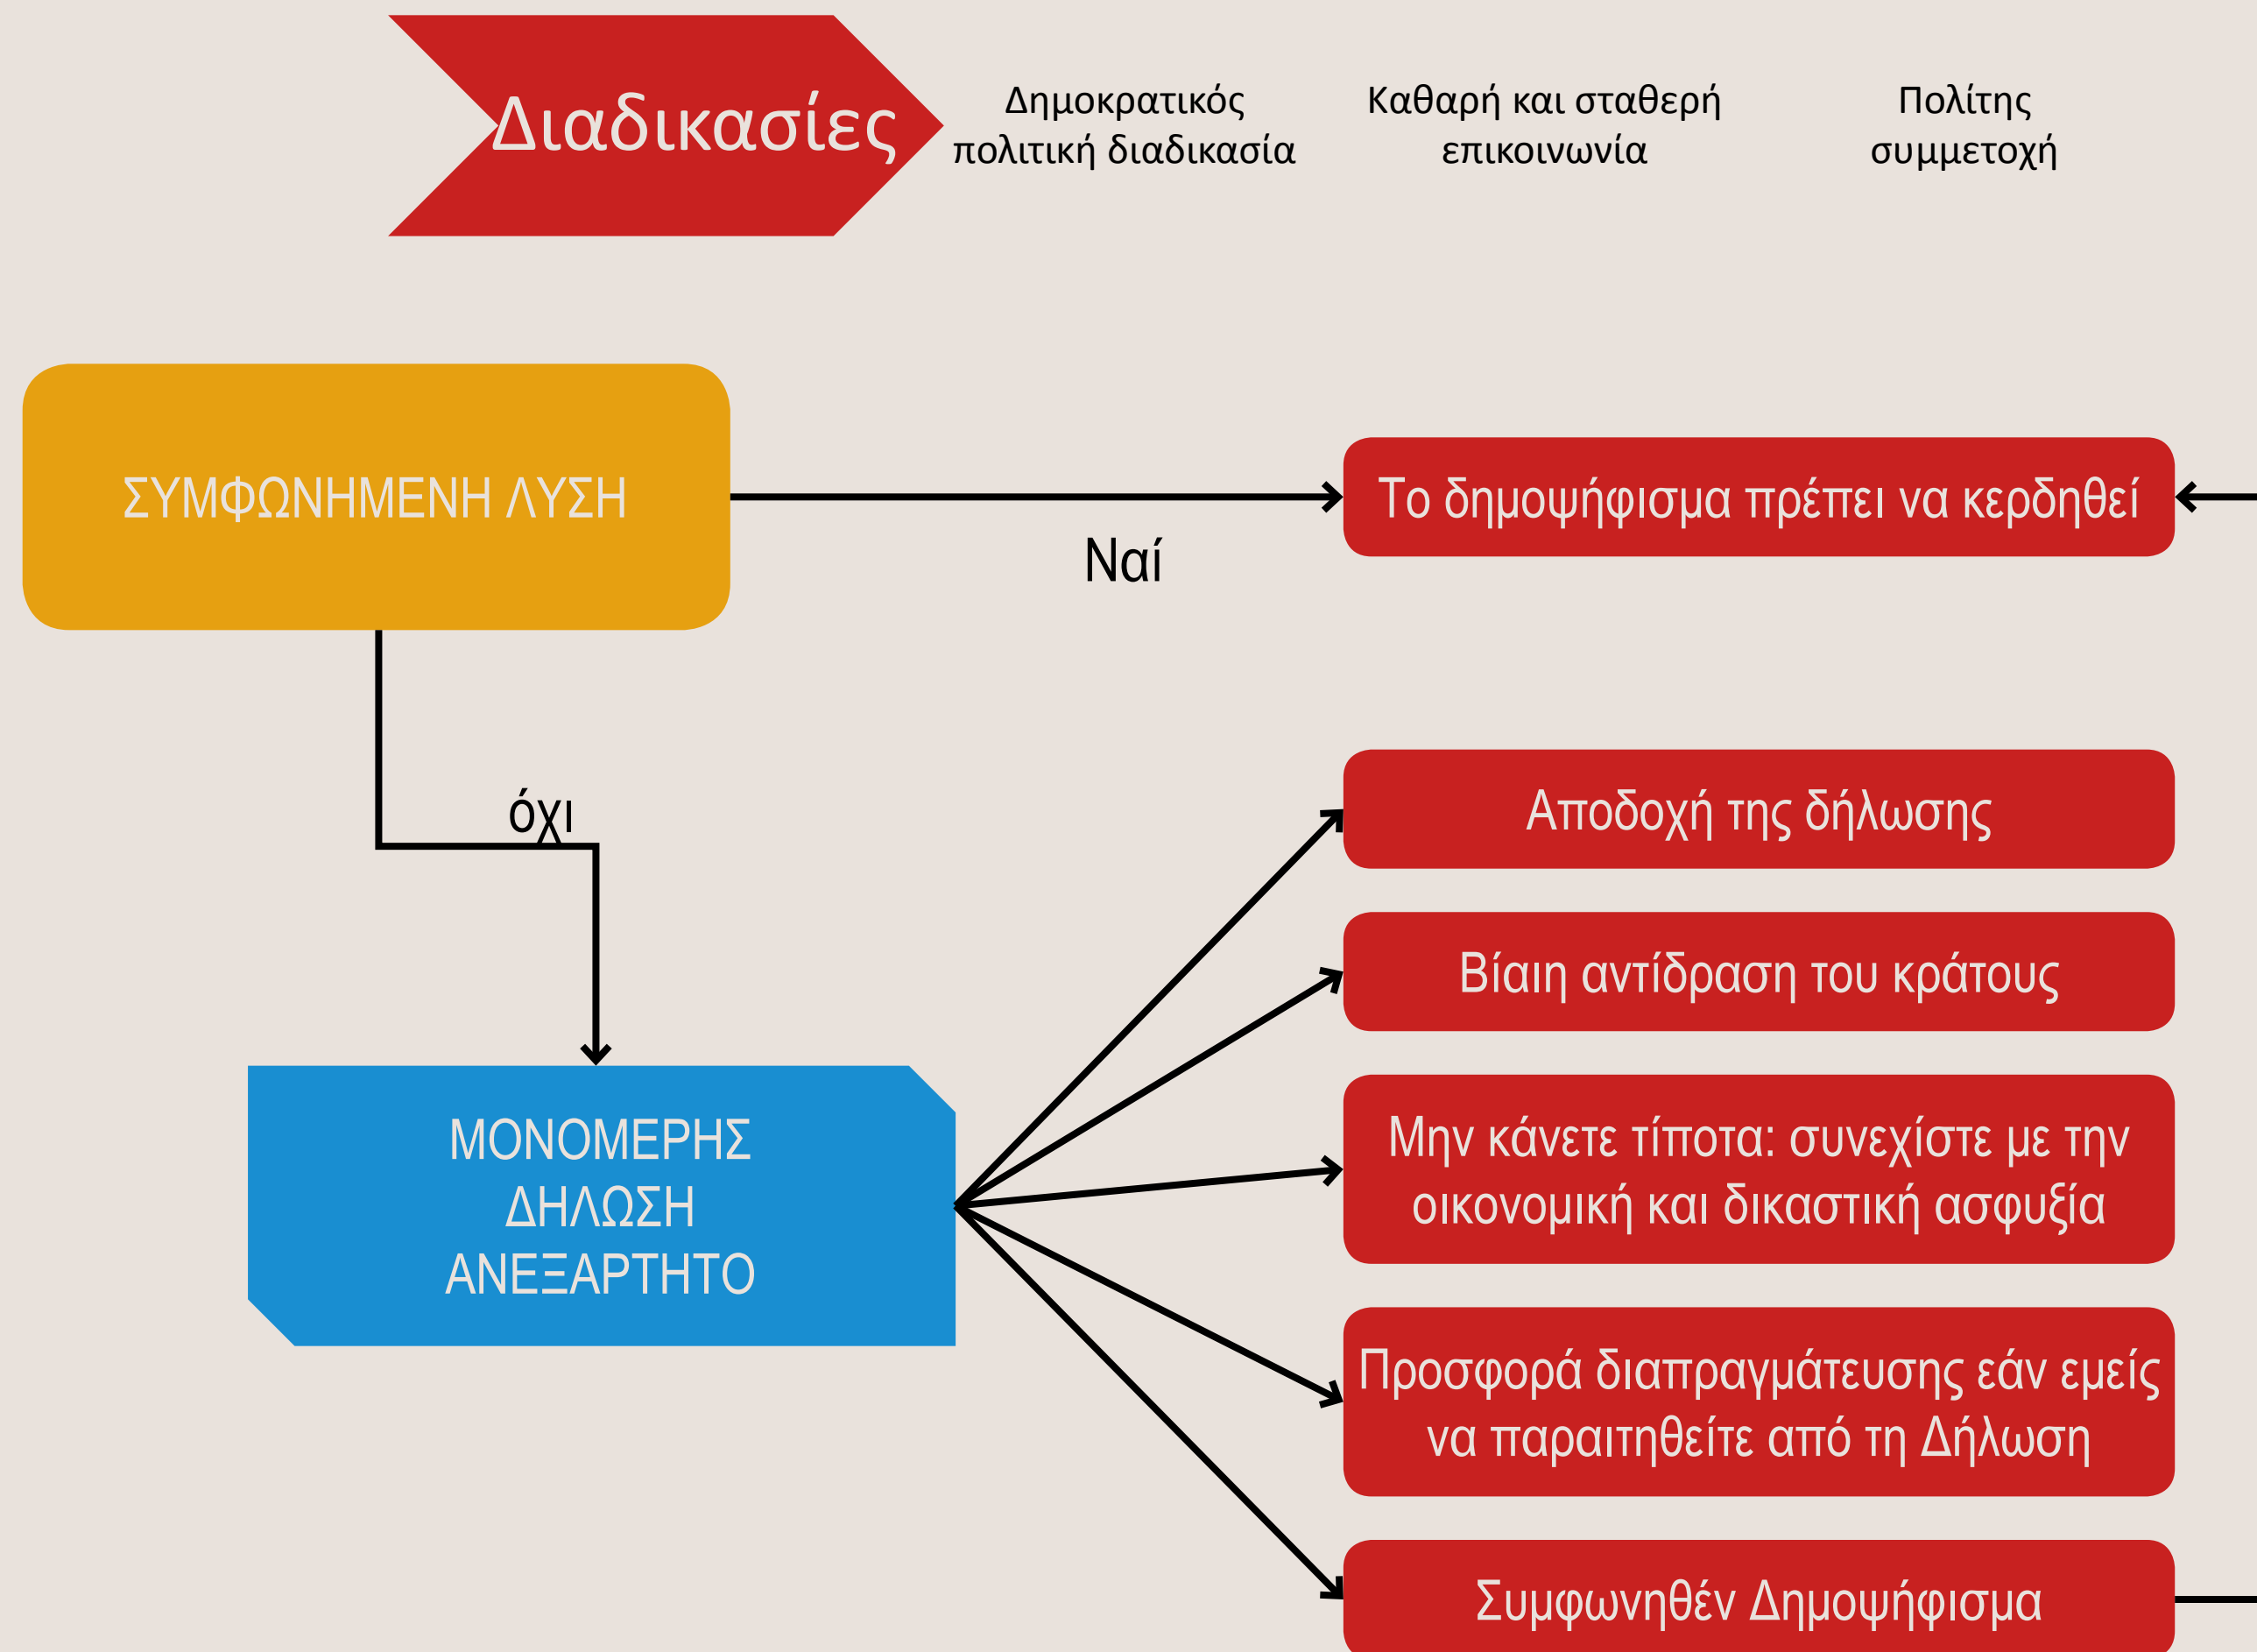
Διαδικασίες

Δημοκρατικός πολιτική διαδικασία

Καθαρή και σταθερή επικοινωνία

Πολίτης συμμετοχή

ΣΥΜΦΩΝΗΜΕΝΗ ΛΥΣΗ

Ναί

Το δημοψήφισμα πρέπει να κερδηθεί

όχι

ΜΟΝΟΜΕΡΗΣ ΔΗΛΩΣΗ ΑΝΕΞΑΡΤΗΤΟ

Αποδοχή της δήλωσης

Βίαιη αντίδραση του κράτους

Μην κάνετε τίποτα: συνεχίστε με την οικονομική και δικαστική ασφυξία

Προσφορά διαπραγμάτευσης εάν εμείς να παραιτηθείτε από τη Δήλωση

Συμφωνηθέν Δημοψήφισμα